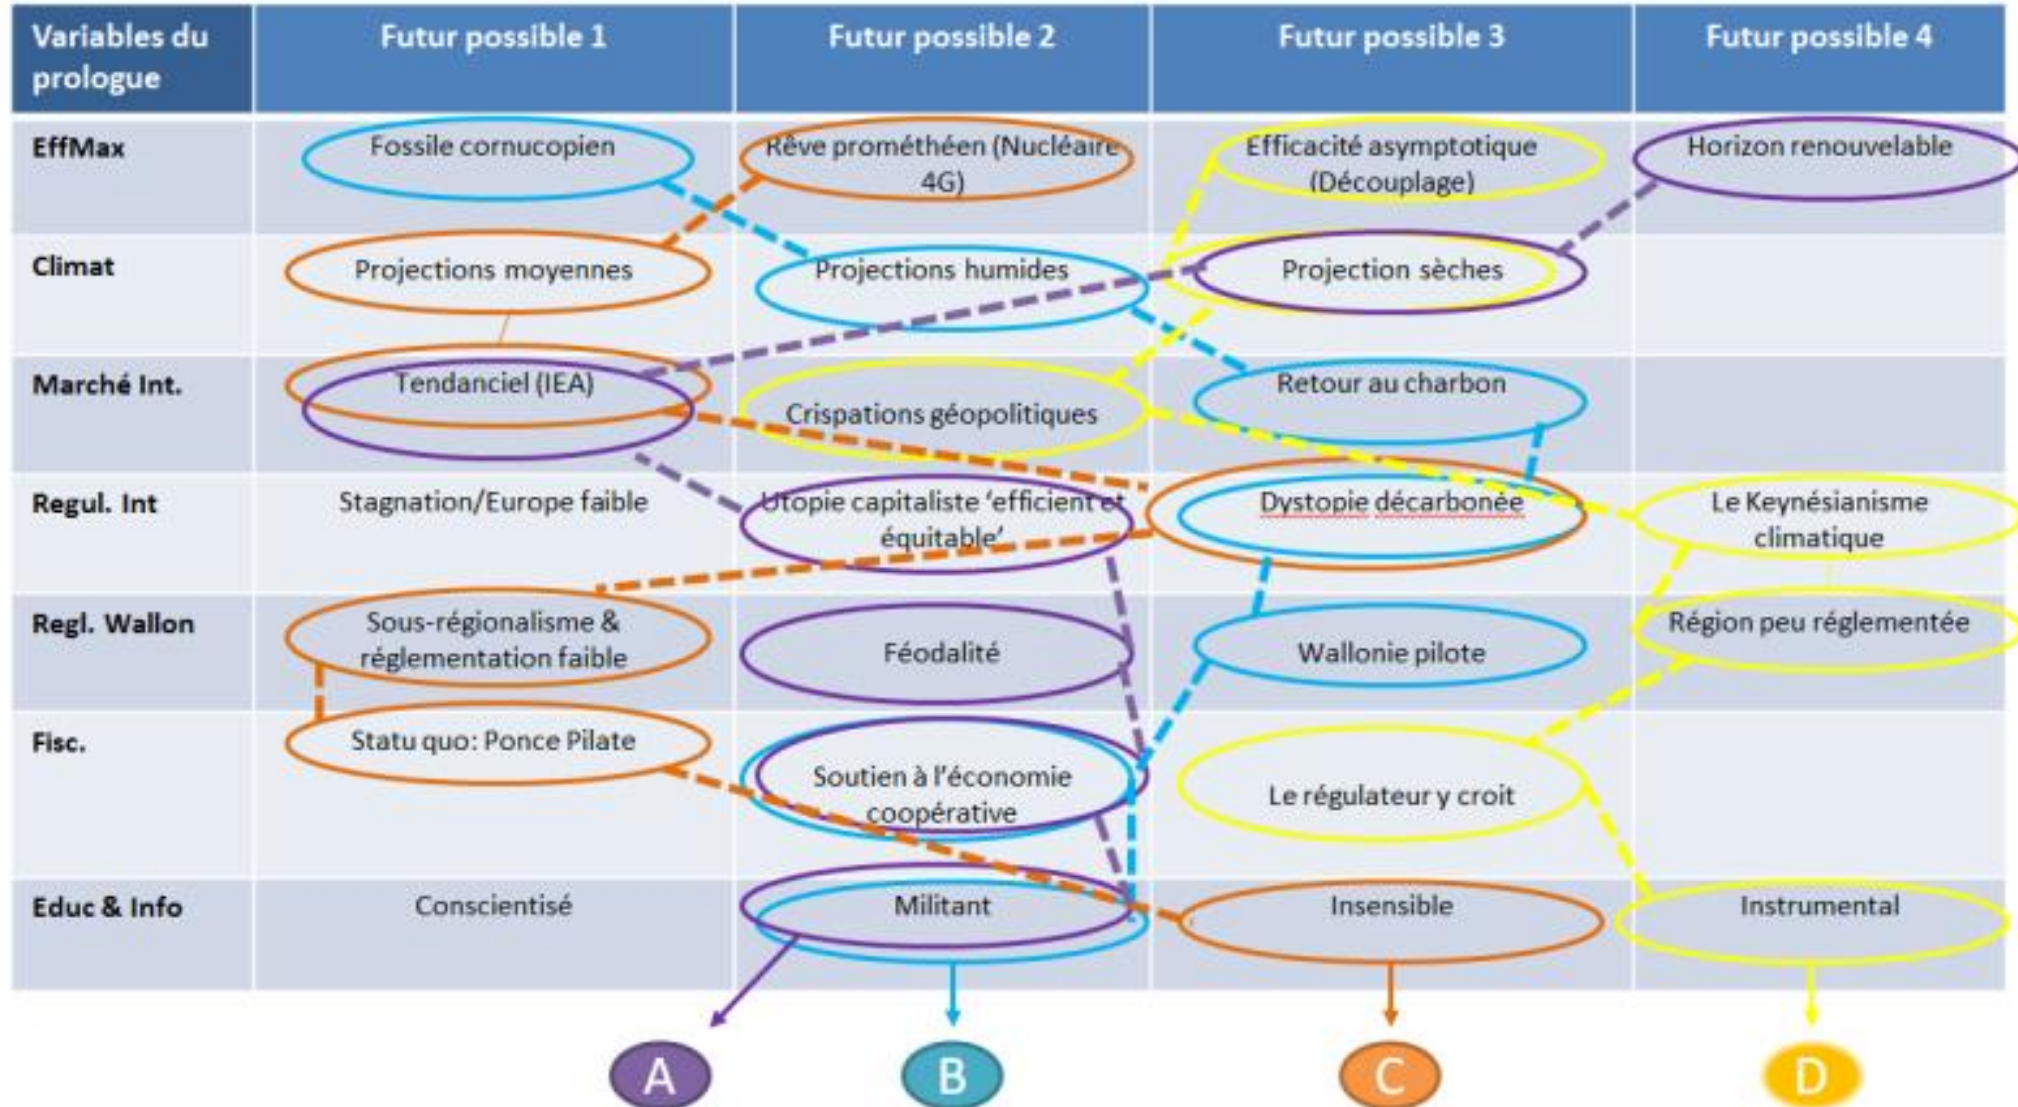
| Variables du prologue | Futur possible 1 | Futur possible 2 | Futur possible 3 | Futur possible 4 |
|---|---|---|---|---|
| EffMax | Fossile cornucopien | Rêve prométhéen (Nucléaire 4G) | Efficacité asymptotique (Découplage) | Horizon renouvelable |
| Climat | Projections moyennes | Projections humides | Projection sèches | |
| Marché Int. | Tendanciel (IEA) | Crispations géopolitiques | Retour au charbon | |
| Regul. Int | Stagnation/Europe faible | Utopie capitaliste 'efficient et équitable' | Dystopie décarbonée | Le Keynésianisme climatique |
| Regl. Wallon | Sous-régionalisme & réglementation faible | Féodalité | Wallonie pilote | Région peu réglementée |
| Fisc. | Statu quo: Ponce Pilate | Soutien à l'économie coopérative | Le régulateur y croit | |
| Educ & Info | Conscientisé | Militant | Insensible | Instrumental |

A

B

C

D